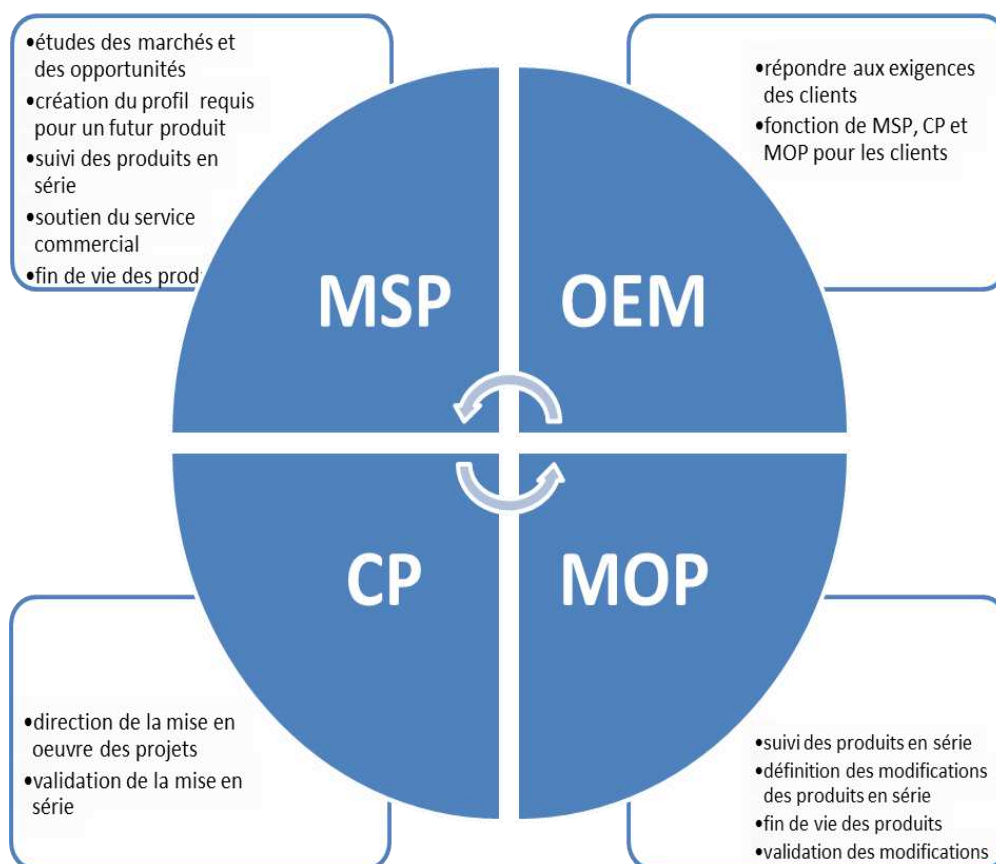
•études des marchés et des opportunités
•création du profil requis pour un futur produit
•suivi des produits en série
•soutien du service commercial
•fin de vie des prod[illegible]

•répondre aux exigences des clients
•fonction de MSP, CP et MOP pour les clients

MSP

OEM

CP

MOP

•direction de la mise en oeuvre des projets
•validation de la mise en série

•suivi des produits en série
•définition des modifications des produits en série
•fin de vie des produits
•validation des modifications